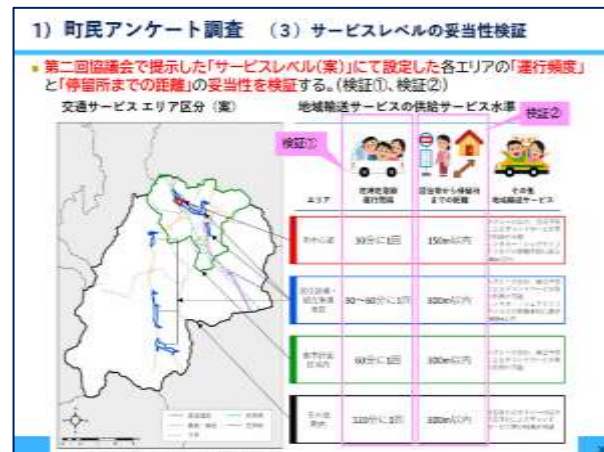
1）町民アンケート調査　（3）サービスレベルの妥当性検証

■ 第二回協議会で提示した「サービスレベル（案）」にて設定した各エリアの「運行頻度」と「停留所までの距離」の妥当性を検証する。（検証①、検証②）

交通サービス エリア区分（案）

地域輸送サービスの供給サービス水準

検証①

検証②

| エリア | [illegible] | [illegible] | その他地域輸送サービス |
|---|---|---|---|
| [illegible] | 30分に1回 | 150m以内 | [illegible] |
| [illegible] | 30～60分に1回 | 300m以内 | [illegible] |
| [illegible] | 60分に1回 | 300m以内 | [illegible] |
| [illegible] | 120分に1回 | 300m以内 | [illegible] |